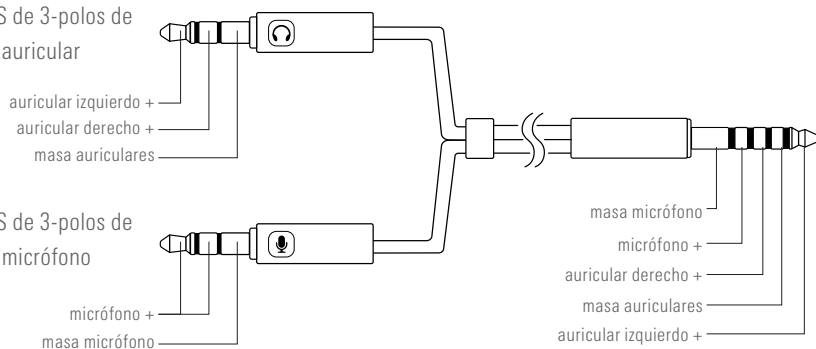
S de 3-polos de auricular

auricular izquierdo +
auricular derecho +
masa auriculares

S de 3-polos de micrófono

micrófono +
masa micrófono

masa micrófono
micrófono +
auricular derecho +
masa auriculares
auricular izquierdo +